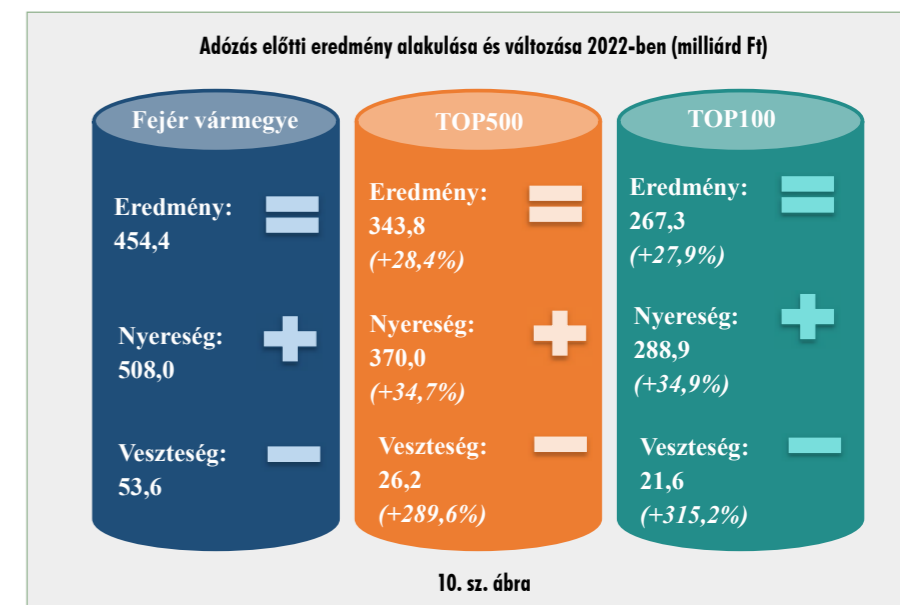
Adózás előtti eredmény alakulása és változása 2022-ben (milliárd Ft)

Fejér vármegye

Eredmény: 454,4

Nyereség: 508,0

Veszteség: 53,6

TOP500

Eredmény: 343,8 (+28,4%)

Nyereség: 370,0 (+34,7%)

Veszteség: 26,2 (+289,6%)

TOP100

Eredmény: 267,3 (+27,9%)

Nyereség: 288,9 (+34,9%)

Veszteség: 21,6 (+315,2%)

10. sz. ábra